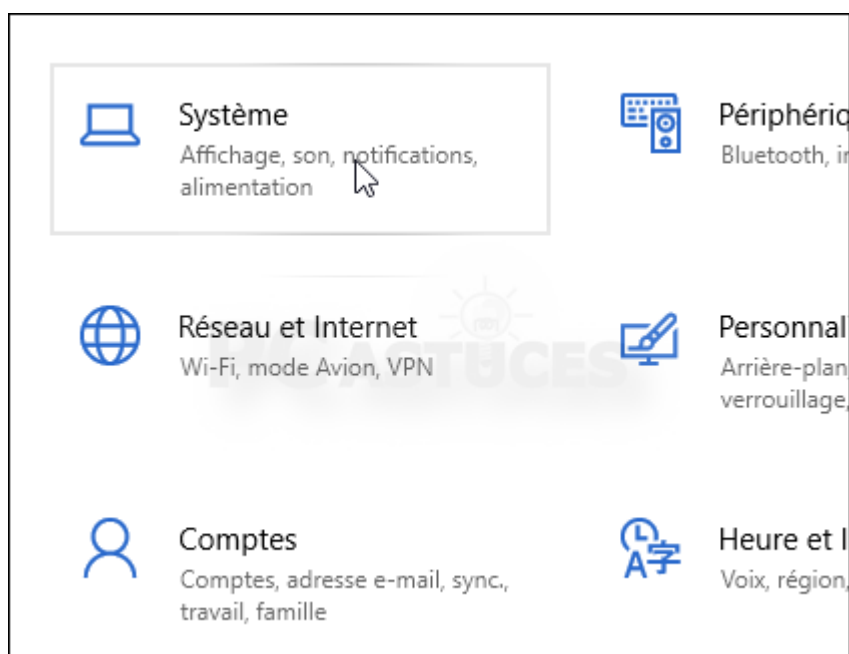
Système
Affichage, son, notifications, alimentation

Réseau et Internet
Wi-Fi, mode Avion, VPN

Comptes
Comptes, adresse e-mail, sync., travail, famille

Périphériq
Bluetooth, i

Personnal
Arrière-plan
verrouillage

Heure et l
Voix, région

PCASTUCES